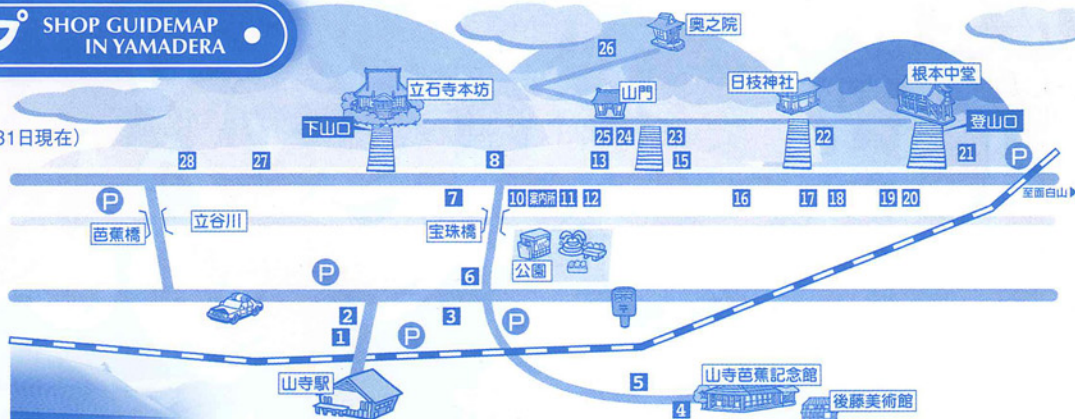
SHOP GUIDEMAP IN YAMADERA

31日現在)

奥之院
26
立石寺本坊
山門
日枝神社
根本中堂
下山口
25 24 23
22
登山口
28 27 8 13 15 21
P
至面白山
7 10 案内所 11 12 16 17 18 19 20
P
立谷川
芭蕉橋
宝珠橋
公園
P
6
2
3
P
1
P
山寺駅
5
山寺芭蕉記念館
4
後藤美術館